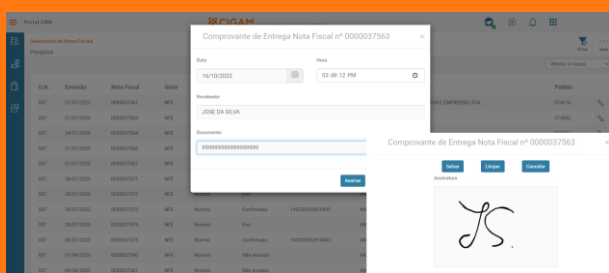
Portal CRM

CIGAM

Gerenciador de Notas Fiscais

Pesquisa

Filtrar

| U.N. | Emissão | Nota Fiscal | Série |
|---|---|---|---|
| 007 | 21/07/2023 | 0000037563 | NFE |
| 007 | 21/07/2023 | 0000037562 | NFE |
| 007 | 24/07/2023 | 0000037564 | NFE |
| 007 | 25/07/2023 | 0000037566 | NFE |
| 007 | 27/07/2023 | 0000037567 | NFE |
| 007 | 28/07/2023 | 0000037571 | NFE |
| 007 | 28/07/2023 | 0000037572 | NFE |
| 007 | 28/07/2023 | 0000037573 | NFE |
| 007 | 28/07/2023 | 0000037574 | NFE |
| 007 | 28/07/2023 | 0000037575 | NFE |
| 007 | 31/08/2023 | 0000037580 | NFE |
| 007 | 04/08/2023 | 0000037581 | NFE |

Normal Confirmado 1432300035810800
Normal Emi
Normal Confirmado
Normal Não enviado
Normal Não enviado

EMPREEND LTDA

Pedido
014216
014892

Comprovante de Entrega Nota Fiscal nº 0000037563

Data
16/10/2023

Hora
03:49:12 PM

Recebedor
JOSE DA SILVA

Documento
9999999999999999999

Assinar

Comprovante de Entrega Nota Fiscal nº 0000037563

Salvar
Limpar
Cancelar

Assinatura